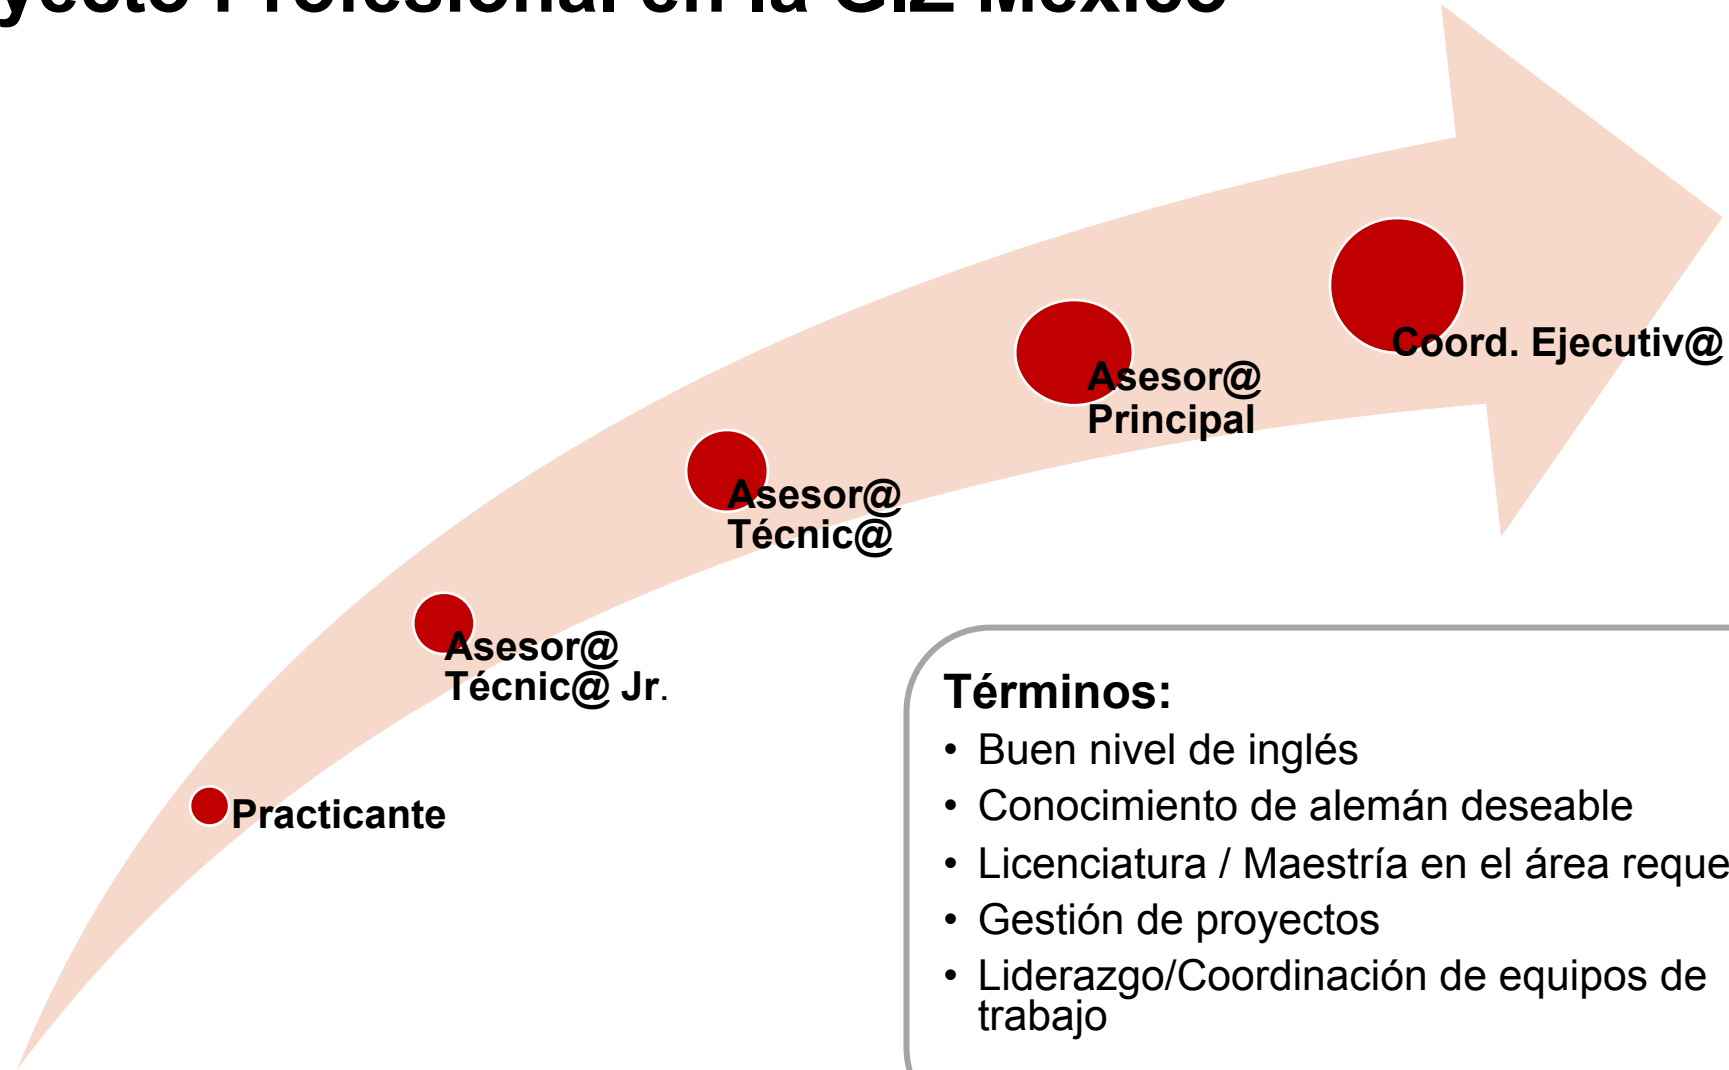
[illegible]

Coord. Ejecutiv@

Asesor@ Principal

Asesor@ Técnic@

Asesor@ Técnic@ Jr.

Practicante

Términos:

- Buen nivel de inglés
- Conocimiento de alemán deseable
- Licenciatura / Maestría en el área reque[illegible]
- Gestión de proyectos
- Liderazgo/Coordinación de equipos de trabajo